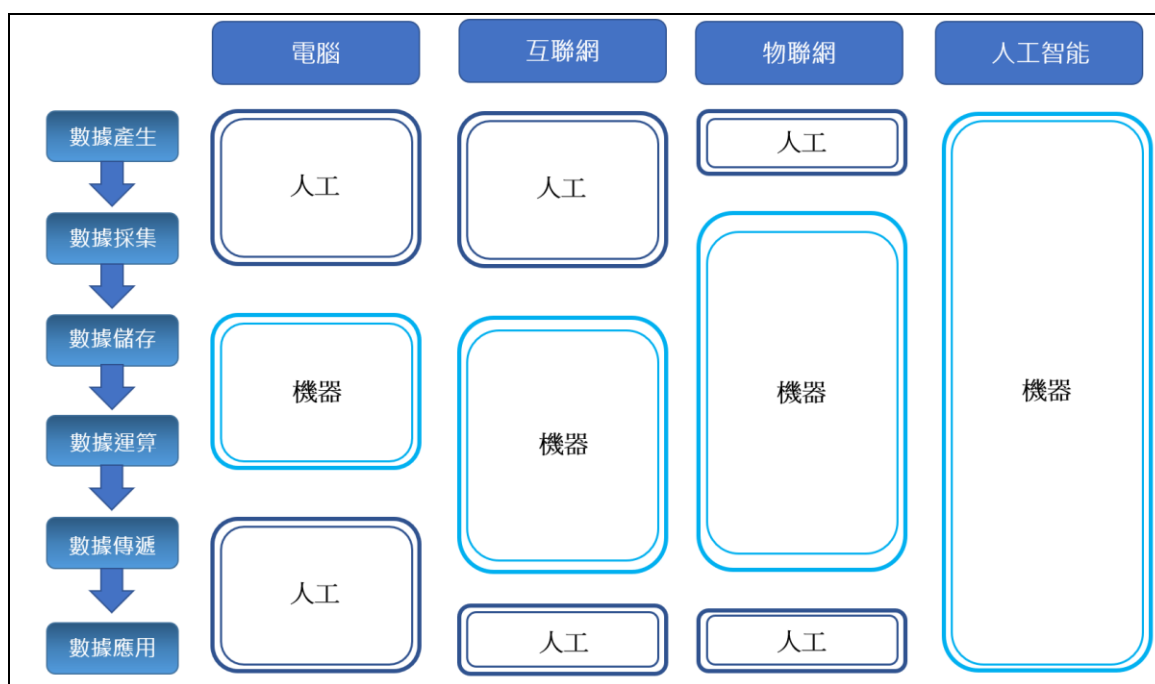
| | 電腦 | 互聯網 | 物聯網 | 人工智能 |
|---|---|---|---|---|
| 數據產生 | 人工 | 人工 | 人工 | 機器 |
| 數據採集 | 人工 | 人工 | 機器 | 機器 |
| 數據儲存 | 機器 | 機器 | 機器 | 機器 |
| 數據運算 | 機器 | 機器 | 機器 | 機器 |
| 數據傳遞 | 人工 | 機器 | 機器 | 機器 |
| 數據應用 | 人工 | 人工 | 人工 | 機器 |